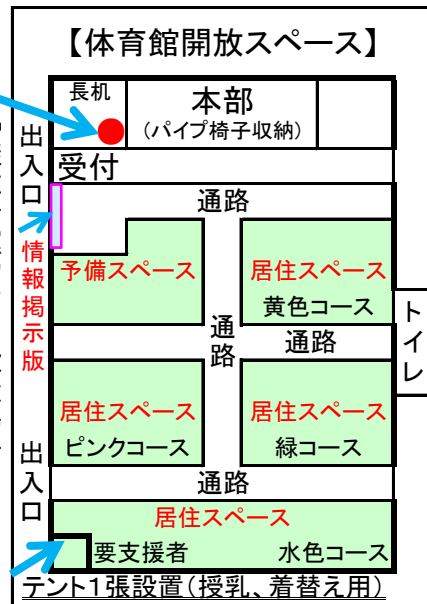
【体育館開放スペース】

長机

本部
（パイプ椅子収納）

出入口

受付

通路

情報掲示版

予備スペース

居住スペース
黄色コース

通路

通路

トイレ

居住スペース
ピンクコース

居住スペース
緑コース

出入口

通路

居住スペース

要支援者

水色コース

テント1張設置（授乳、着替え用）